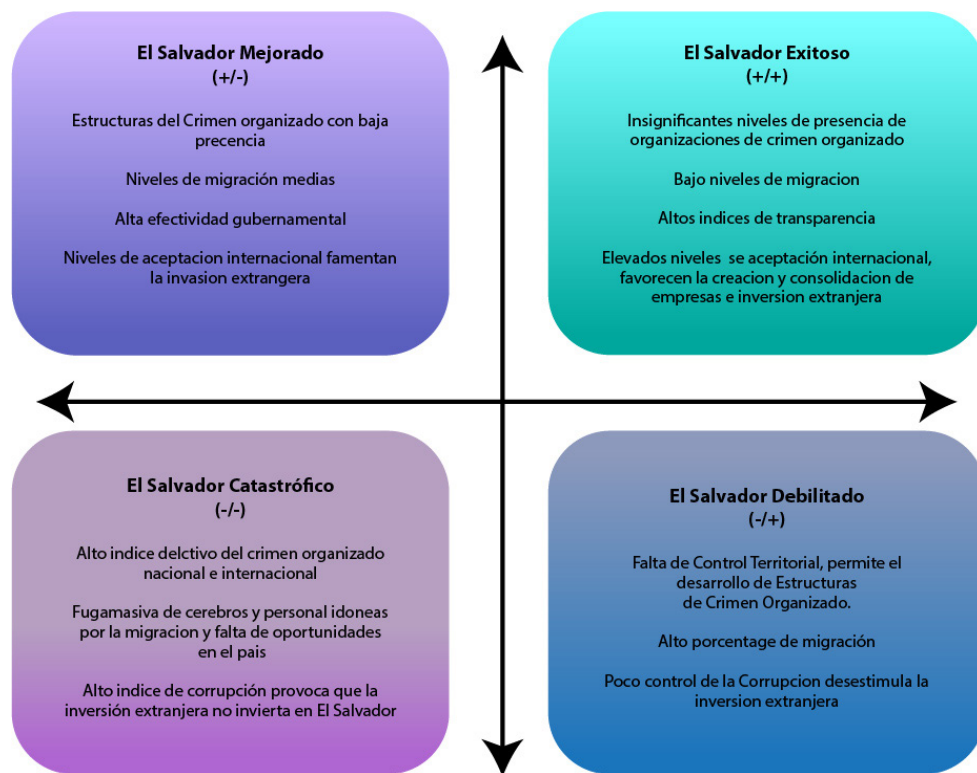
El Salvador Mejorado
(+/-)

Estructuras del Crimen organizado con baja precencia

Niveles de migración medias

Alta efectividad gubernamental

Niveles de aceptacion internacional famentan la invasion extrangera

El Salvador Exitoso
(+/+)

Insignificantes niveles de presencia de organizaciones de crimen organizado

Bajo niveles de migracion

Altos indices de transparencia

Elevados niveles se aceptación internacional, favorecen la creacion y consolidacion de empresas e inversion extranjera

El Salvador Catastrófico
(-/-)

Alto indice delctivo del crimen organizado nacional e internacional

Fugamasiva de cerebros y personal idoneas por la migracion y falta de oportunidades en el pais

Alto indice de corrupción provoca que la inversión extranjera no invierta en El Salvador

El Salvador Debilitado
(-/+)

Falta de Control Territorial, permite el desarrollo de Estructuras de Crimen Organizado.

Alto porcentage de migración

Poco control de la Corrupcion desestimula la inversion extranjera